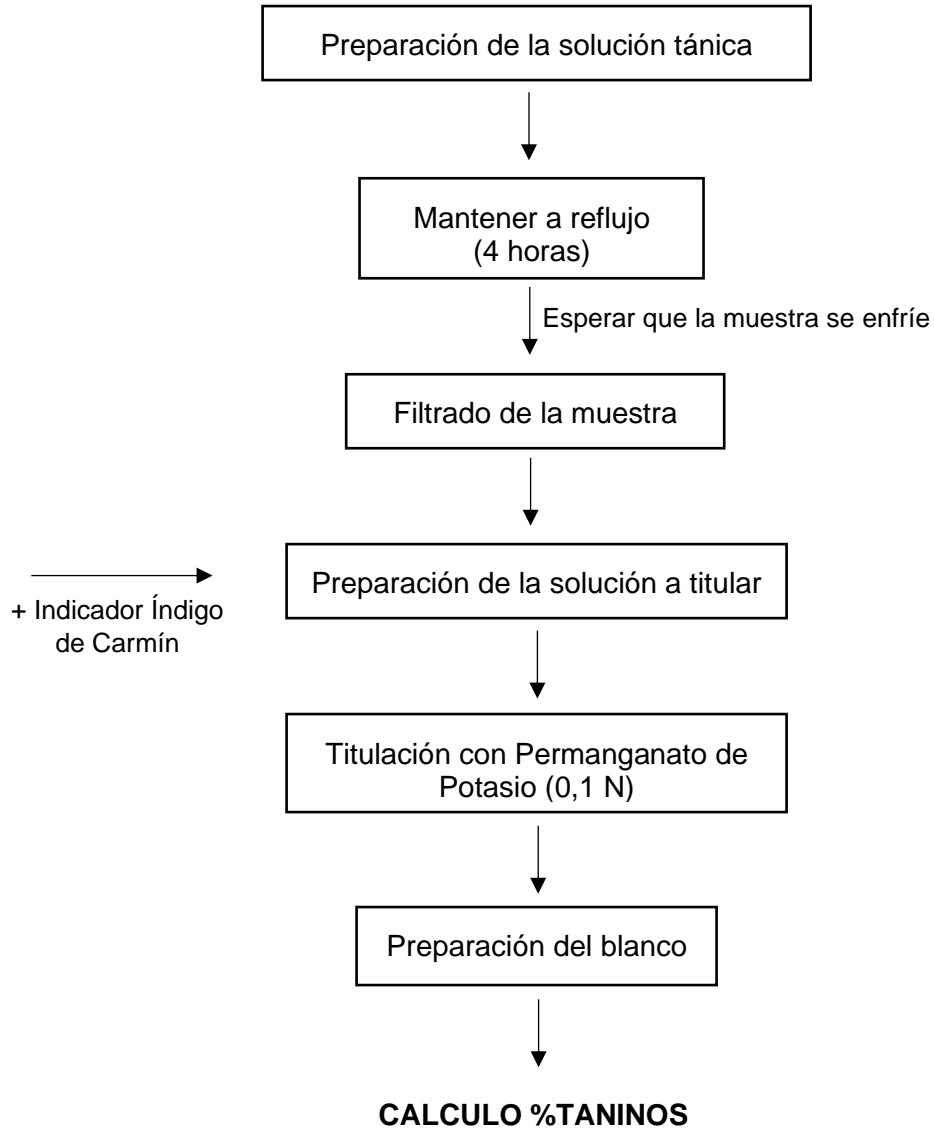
Preparación de la solución tánica

Mantener a reflujo
(4 horas)

Esperar que la muestra se enfríe

Filtrado de la muestra

+ Indicador Índigo de Carmín

Preparación de la solución a titular

Titulación con Permanganato de Potasio (0,1 N)

Preparación del blanco

**CALCULO %TANINOS**